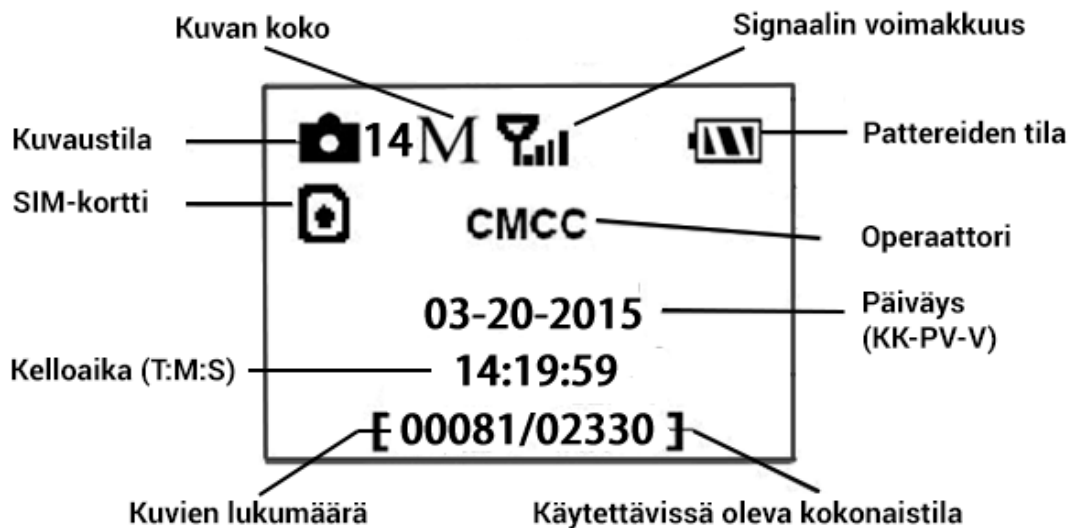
Kuvan koko

Signaalin voimakkuus

Kuvaustila

14M

Pattereiden tila

SIM-kortti

CMCC

Operaattori

03-20-2015

Päiväys (KK-PV-V)

Kelloaika (T:M:S)

14:19:59

[ 00081/02330 ]

Kuvien lukumäärä

Käytettävissä oleva kokonaistila